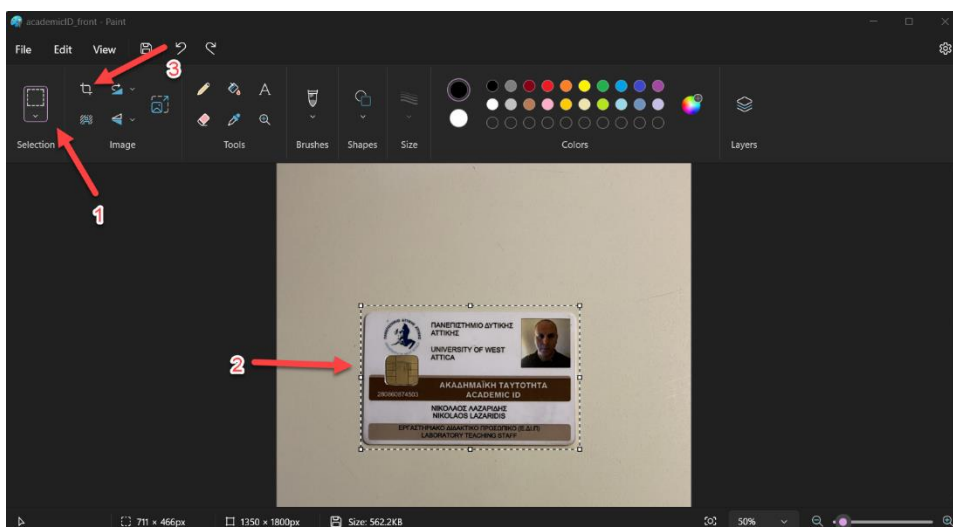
academicID_front - Paint

File Edit View

3

Selection Image Tools Brushes Shapes Size Colors Layers

1

2

ΠΑΝΕΠΙΣΤΗΜΙΟ ΔΥΤΙΚΗΣ ΑΤΤΙΚΗΣ
UNIVERSITY OF WEST ATTICA

ΑΚΑΔΗΜΑΪΚΗ ΤΑΥΤΟΤΗΤΑ
ACADEMIC ID
280860974503

ΝΙΚΟΛΑΟΣ ΛΑΖΑΡΙΔΗΣ
NIKOLAOS LAZARIDIS

ΕΡΓΑΣΤΗΡΙΑΚΟ ΔΙΔΑΚΤΙΚΟ ΠΡΟΣΩΠΙΚΟ (Ε.ΔΙ.Π)
LABORATORY TEACHING STAFF

711 × 466px 1350 × 1800px Size: 562.2KB 50%